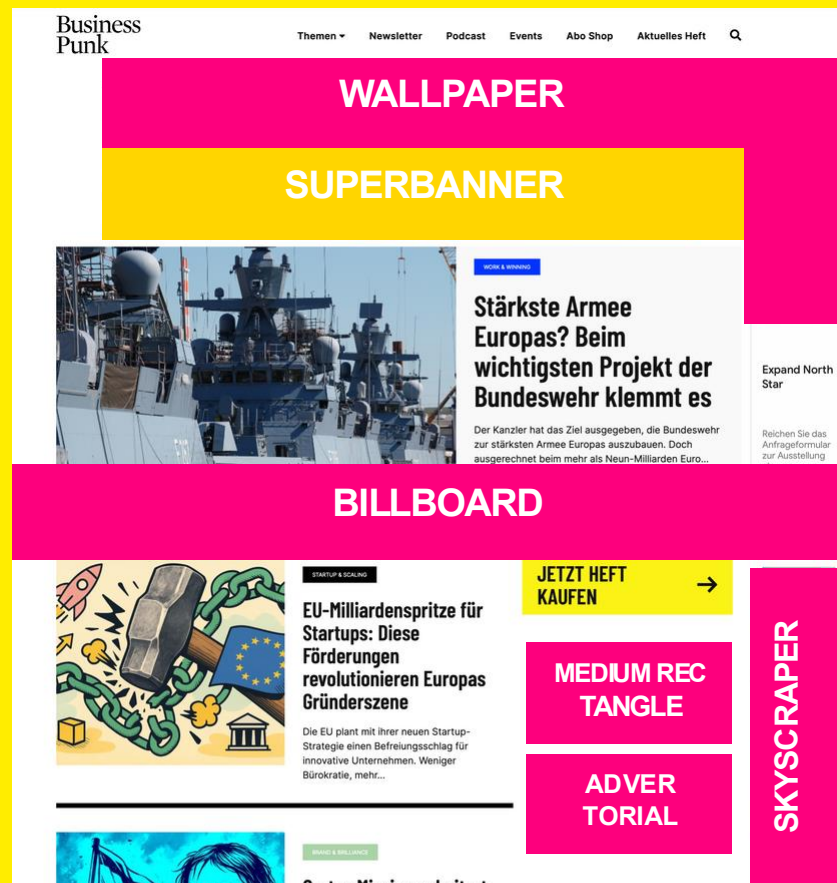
Business Punk

Themen Newsletter Podcast Events Abo Shop Aktuelles Heft

WALLPAPER

SUPERBANNER

WORK & WINNING

Stärkste Armee Europas? Beim wichtigsten Projekt der Bundeswehr klemmt es

Der Kanzler hat das Ziel ausgegeben, die Bundeswehr zur stärksten Armee Europas auszubauen. Doch ausgerechnet beim mehr als Neun-Milliarden Euro...

Expand North Star

Reichen Sie das Anfrageformular zur Ausstellung

BILLBOARD

STARTUP & SCALING

EU-Milliardenspritze für Startups: Diese Förderungen revolutionieren Europas Gründerszene

Die EU plant mit ihrer neuen Startup-Strategie einen Befreiungsschlag für innovative Unternehmen. Weniger Bürokratie, mehr...

JETZT HEFT KAUFEN →

MEDIUM REC TANGLE

ADVER TORIAL

SKYSCRAPER

BRAND & BRILLIANCE

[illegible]